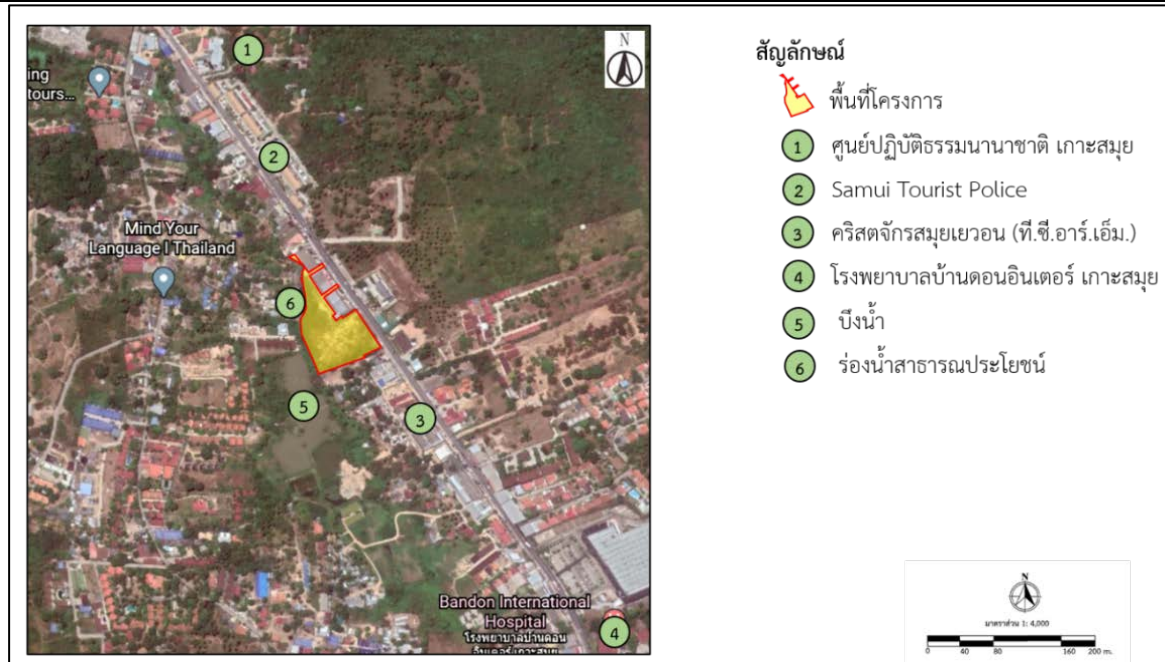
ing
tours...

1

2

Mind Your Language I Thailand

6

5

3

Bandon International Hospital
โรงพยาบาลบ้านดอน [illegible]

4

N

สัญลักษณ์

พื้นที่โครงการ

1 ศูนย์ปฏิบัติธรรมนานาชาติ เกาะสมุย

2 Samui Tourist Police

3 คริสตจักรสมุยเยวอน (ที.ซี.อาร์.เอ็ม.)

4 โรงพยาบาลบ้านดอนอินเตอร์ เกาะสมุย

5 บึงน้ำ

6 ร่องน้ำสาธารณประโยชน์

N

มาตราส่วน 1: 4,000

0 40 80 160 200 m.